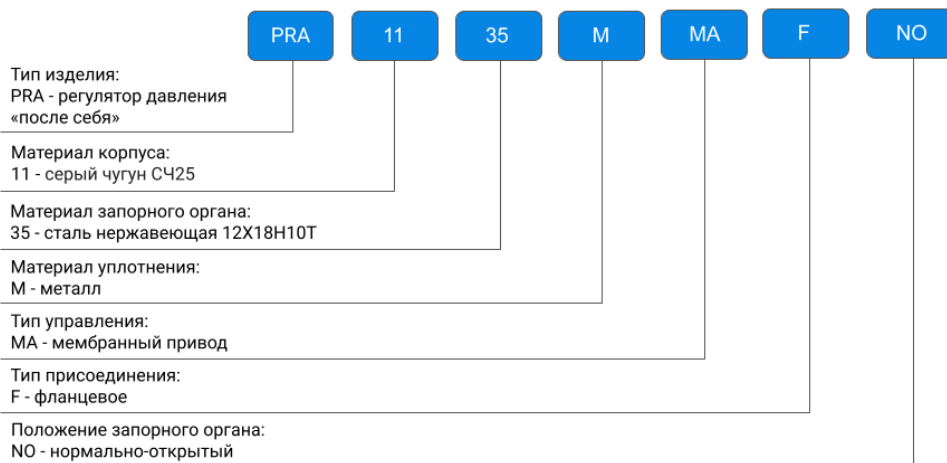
PRA 11 35 M MA F NO

Тип изделия:
PRA - регулятор давления «после себя»

Материал корпуса:
11 - серый чугун СЧ25

Материал запорного органа:
35 - сталь нержавеющая 12Х18Н10Т

Материал уплотнения:
М - металл

Тип управления:
МА - мембранный привод

Тип присоединения:
F - фланцевое

Положение запорного органа:
NO - нормально-открытый